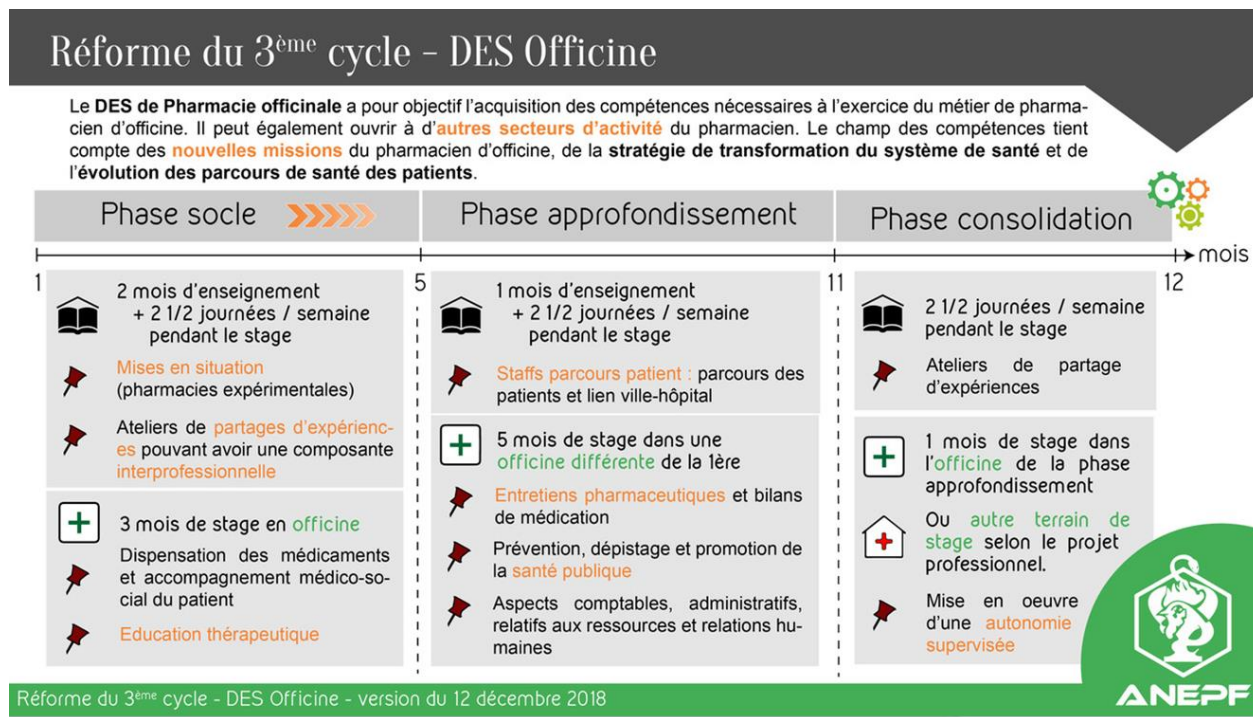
Réforme du 3$^{ème}$ cycle - DES Officine

Le DES de Pharmacie officinale a pour objectif l'acquisition des compétences nécessaires à l'exercice du métier de pharmacien d'officine. Il peut également ouvrir à d'autres secteurs d'activité du pharmacien. Le champ des compétences tient compte des nouvelles missions du pharmacien d'officine, de la stratégie de transformation du système de santé et de l'évolution des parcours de santé des patients.

Phase socle

Phase approfondissement

Phase consolidation

mois

1

5

11

12

2 mois d'enseignement + 2 1/2 journées / semaine pendant le stage

Mises en situation (pharmacies expérimentales)

Ateliers de partages d'expériences pouvant avoir une composante interprofessionnelle

3 mois de stage en officine

Dispensation des médicaments et accompagnement médico-social du patient

Education thérapeutique

1 mois d'enseignement + 2 1/2 journées / semaine pendant le stage

Staffs parcours patient : parcours des patients et lien ville-hôpital

5 mois de stage dans une officine différente de la 1ère

Entretiens pharmaceutiques et bilans de médication

Prévention, dépistage et promotion de la santé publique

Aspects comptables, administratifs, relatifs aux ressources et relations humaines

2 1/2 journées / semaine pendant le stage

Ateliers de partage d'expériences

1 mois de stage dans l'officine de la phase approfondissement

Ou autre terrain de stage selon le projet professionnel.

Mise en oeuvre d'une autonomie supervisée

Réforme du 3$^{ème}$ cycle - DES Officine - version du 12 décembre 2018

ANEPF